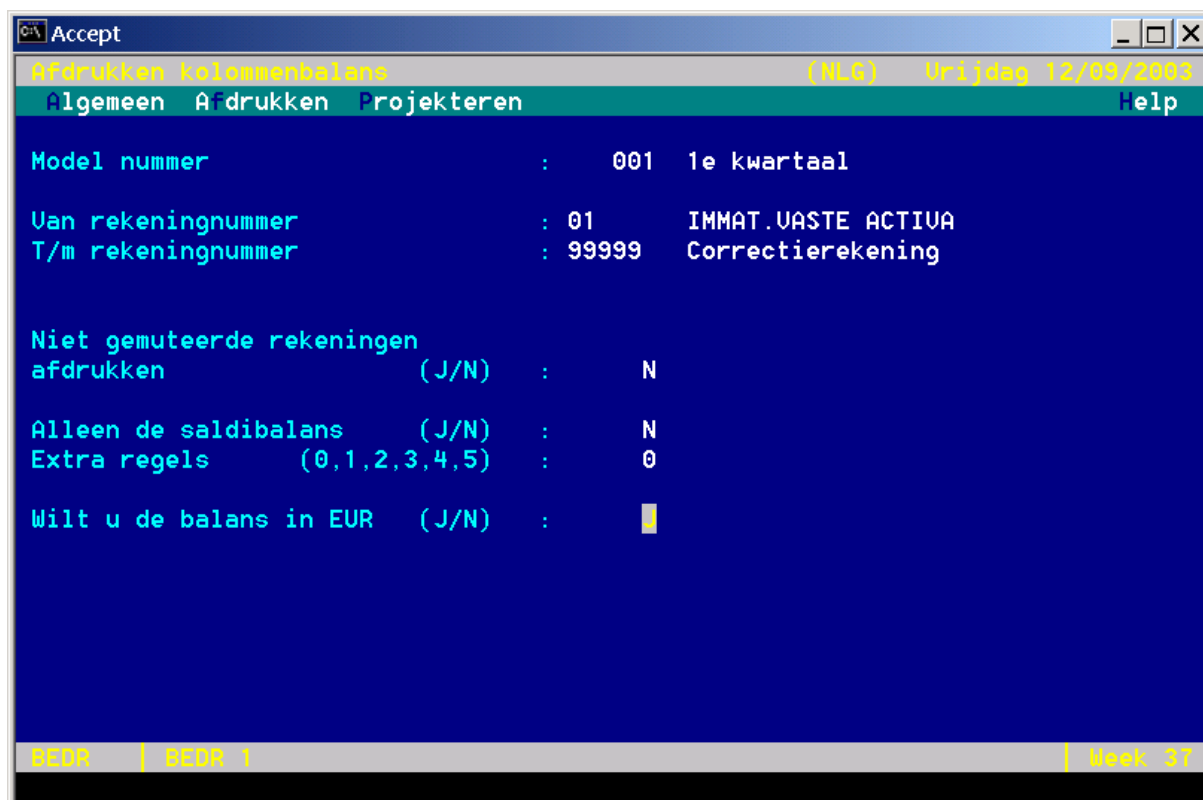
Accept

Afdrukken kolommenbalans (NLG) Vrijdag 12/09/2003

Algemeen Afdrukken Projekteren Help

Model nummer : 001 1e kwartaal

Van rekeningnummer : 01 IMMAT.VASTE ACTIVA
T/m rekeningnummer : 99999 Correctierekening

Niet gemuteerde rekeningen
afdrukken (J/N) : N

Alleen de saldibalans (J/N) : N
Extra regels (0,1,2,3,4,5) : 0

Wilt u de balans in EUR (J/N) : J

BEDR | BEDR 1 | Week 37